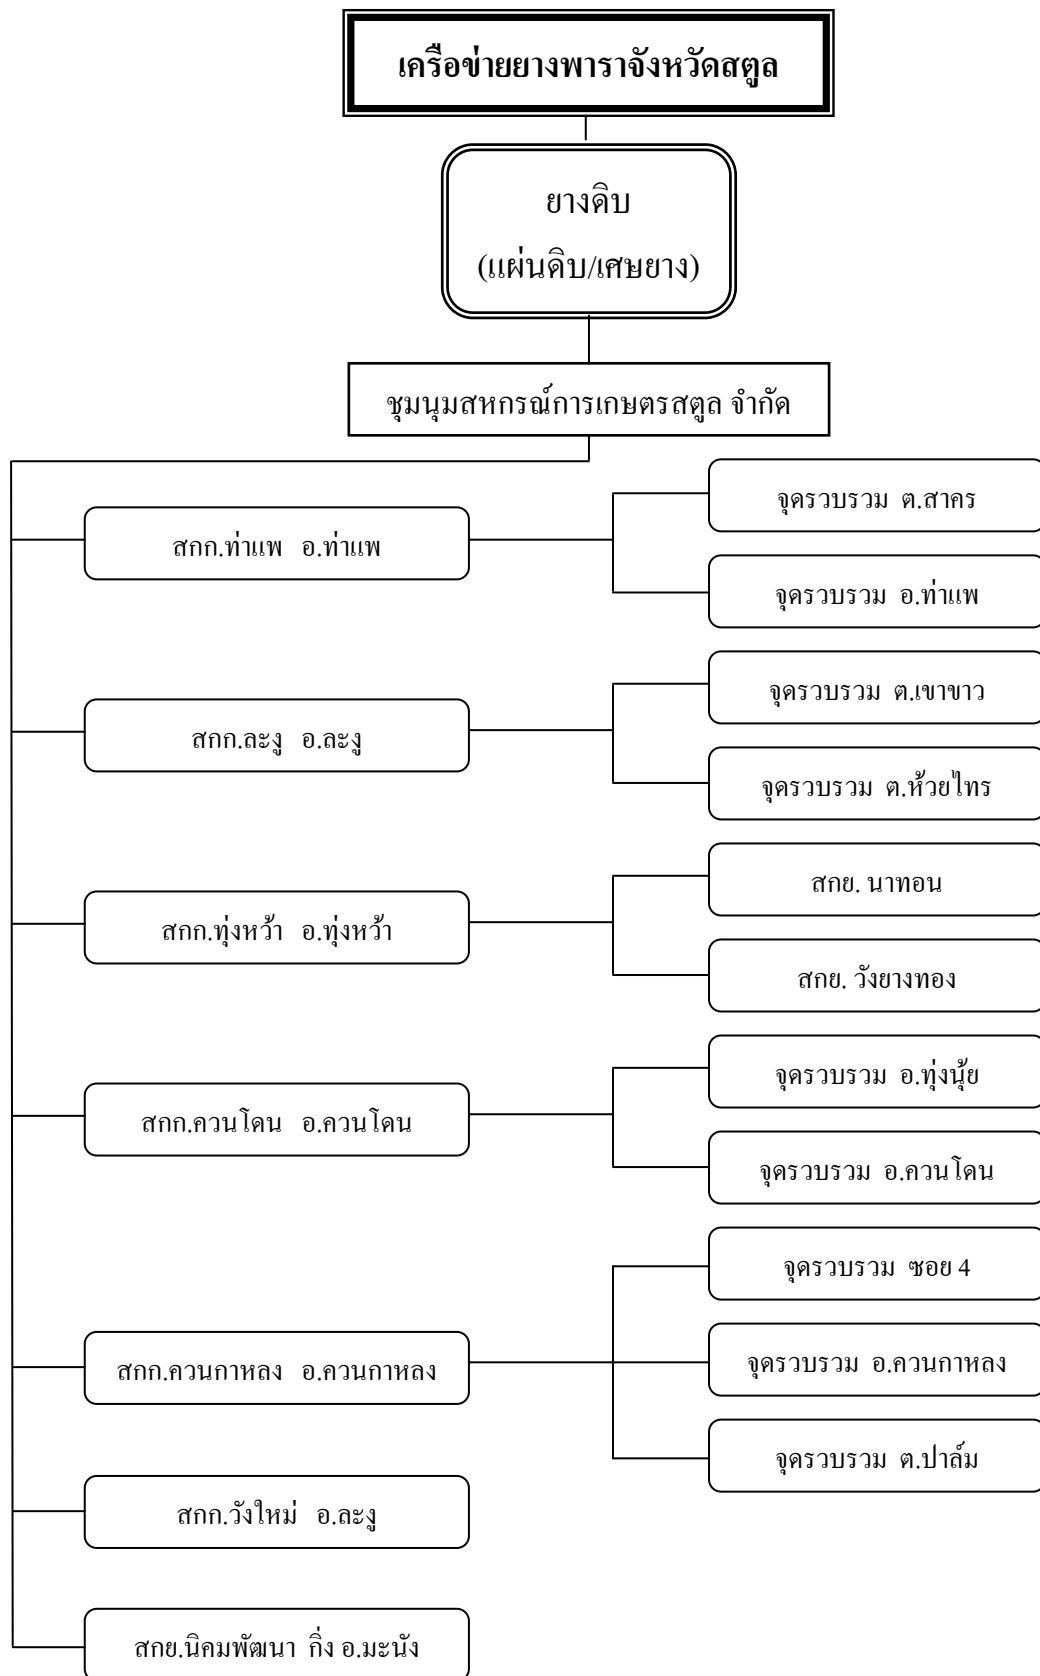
เครือข่ายยางพาราจังหวัดสตูล

ยางดิบ
(แผ่นดิบ/เศษยาง)

ชุมนุมสหกรณ์การเกษตรสตูล จำกัด

สกก.ท่าแพ อ.ท่าแพ

จุดรวบรวม ต.สาคร

จุดรวบรวม อ.ท่าแพ

สกก.ละงู อ.ละงู

จุดรวบรวม ต.เขาขาว

จุดรวบรวม ต.ห้วยไทร

สกก.ทุ่งหว้า อ.ทุ่งหว้า

สกย. นาทอน

สกย. วังยางทอง

สกก.ควนโดน อ.ควนโดน

จุดรวบรวม อ.ทุ่งนุ้ย

จุดรวบรวม อ.ควนโดน

สกก.ควนกาหลง อ.ควนกาหลง

จุดรวบรวม ซอย 4

จุดรวบรวม อ.ควนกาหลง

จุดรวบรวม ต.ปาล์ม

สกก.วังใหม่ อ.ละงู

สกย.นิคมพัฒนา กิ่ง อ.มะนัง